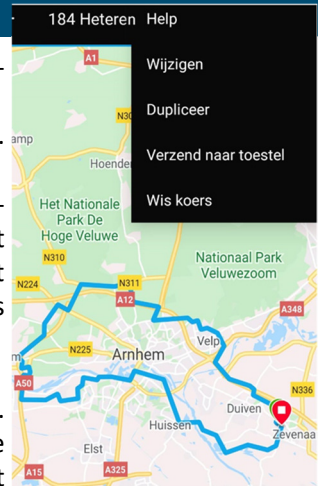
184 Heteren
Help
Wijzigen
Dupliceer
Verzend naar toestel
Wis koers

A1
N30
amp
Hoender
Het Nationale Park De Hoge Veluwe
Nationaal Park Veluwezoom
N310
N224
N311
A12
A348
N225
Arnhem
Velp
N336
A50
Duiven
Zevenaa
Huissen
Elst
A15
A325